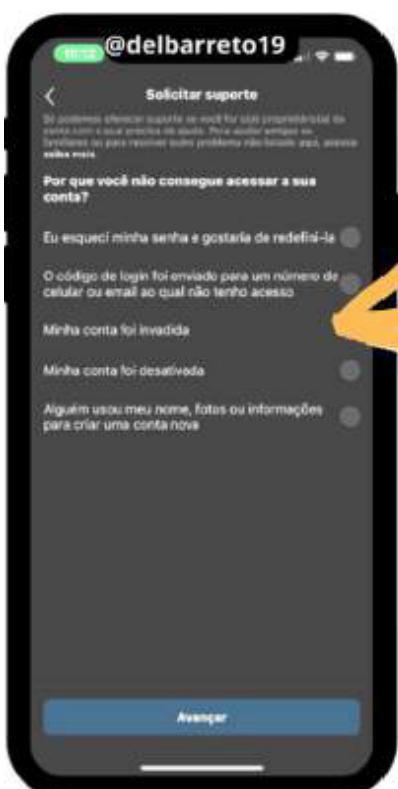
@delbarreto19

Solicitar suporte

Só podemos oferecer suporte se você for o(a) proprietário(a) da conta com a qual precisa de ajuda. Para ajudar amigos ou familiares ou para resolver outro problema não listado aqui, acesse saiba mais.

Por que você não consegue acessar a sua conta?

Eu esqueci minha senha e gostaria de redefini-la

O código de login foi enviado para um número de celular ou email ao qual não tenho acesso

Minha conta foi invadida

Minha conta foi desativada

Alguém usou meu nome, fotos ou informações para criar uma conta nova

Avançar